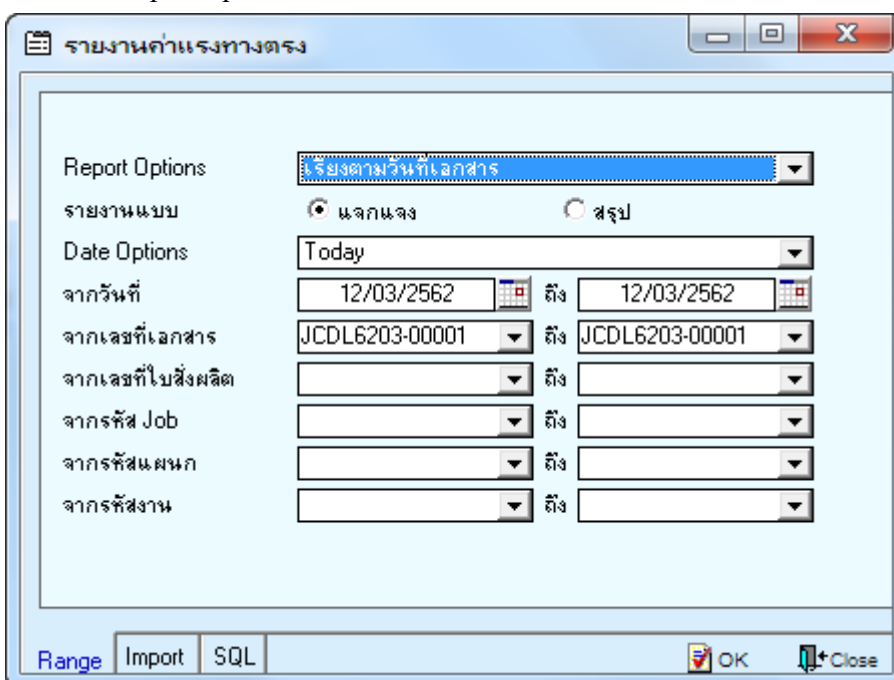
รายงานค่าแรงทางตรง

Report Options | เรียงตามวันที่เอกสาร
รายงานแบบ | แจกแจง | สรุป
Date Options | Today
จากวันที่ | 12/03/2562 | ถึง | 12/03/2562
จากเลขที่เอกสาร | JCDL6203-00001 | ถึง | JCDL6203-00001
จากเลขที่ใบสั่งผลิต | ถึง
จากรหัส Job | ถึง
จากรหัสแผนก | ถึง
จากรหัสงาน | ถึง

Range | Import | SQL | OK | Close